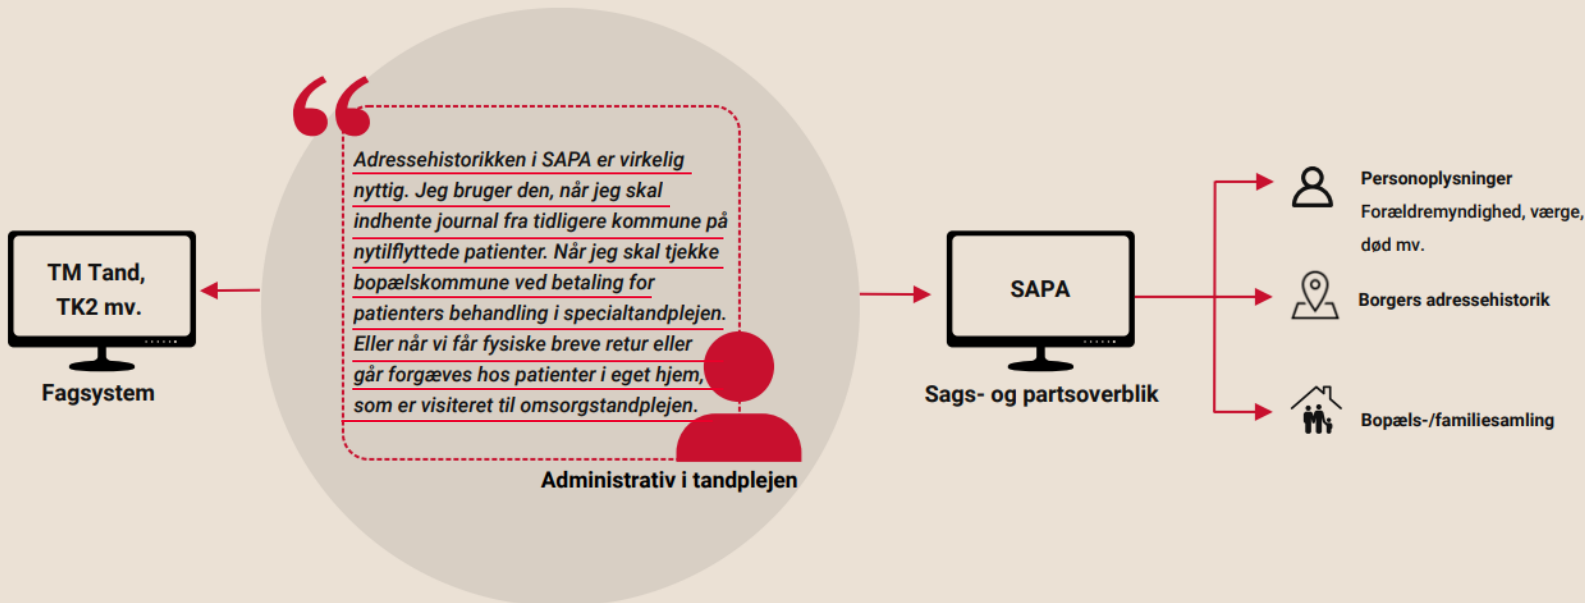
TM Tand, TK2 mv.

Fagsystem

“

Adressehistorikken i SAPA er virkelig nyttig. Jeg bruger den, når jeg skal indhente journal fra tidligere kommune på nytilflyttede patienter. Når jeg skal tjekke bopælskommune ved betaling for patienters behandling i specialtandplejen. Eller når vi får fysiske breve retur eller går forgæves hos patienter i eget hjem, som er visiteret til omsorgstandplejen.

Administrativ i tandplejen

SAPA

Sags- og partsoverblik

Personoplysninger
Forældremyndighed, værge, død mv.

Borgers adressehistorik

Bopæls-/familiesamling